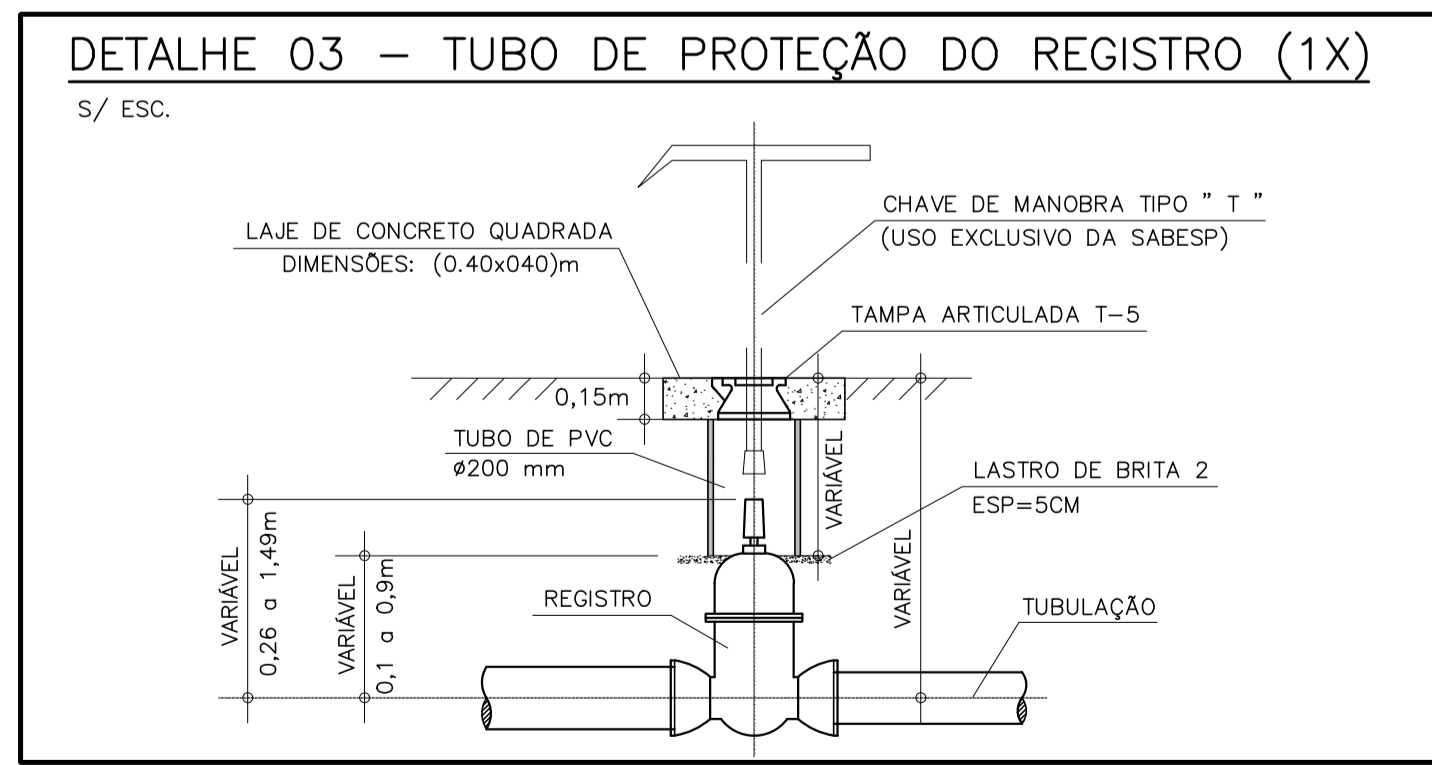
DETALHE 03 – TUBO DE PROTEÇÃO DO REGISTRO (1X)

S/ ESC.

CHAVE DE MANOBRA TIPO " T "
(USO EXCLUSIVO DA SABESP)

LAJE DE CONCRETO QUADRADA
DIMENSÕES: (0.40x040)m

TAMPA ARTICULADA T–5

0,15m

TUBO DE PVC
ø200 mm

VARIÁVEL

LASTRO DE BRITA 2
ESP=5CM

VARIÁVEL
0,26 a 1,49m

VARIÁVEL
0,1 a 0,9m

REGISTRO

VARIÁVEL

TUBULAÇÃO